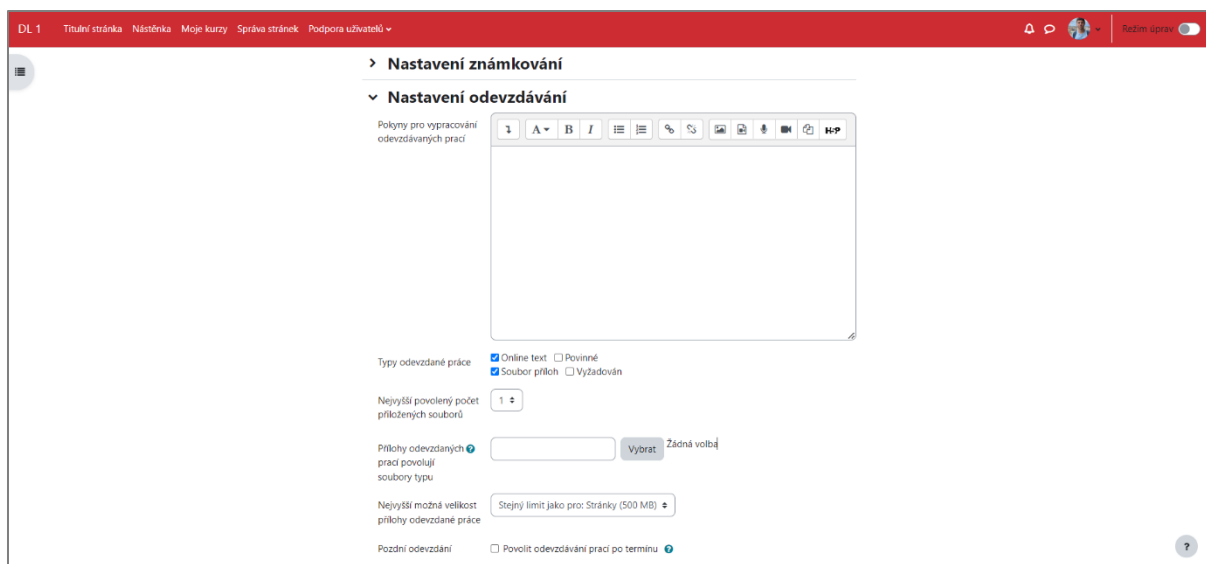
DL 1 Titulní stránka Nástěnka Moje kurzy Správa stránek Podpora uživatelů

Režim úprav

› Nastavení známkování

⌄ Nastavení odevzdávání

Pokyny pro vypracování odevzdávaných prací

H-P

Typy odevzdané práce
☑ Online text ☐ Povinné
☑ Soubor příloh ☐ Vyžadován

Nejvyšší povolený počet přiložených souborů
1

Přílohy odevzdaných prací povolují soubory typu
Vybrat Žádná volba

Nejvyšší možná velikost přílohy odevzdané práce
Stejný limit jako pro: Stránky (500 MB)

Pozdní odevzdání
☐ Povolit odevzdávání prací po termínu

?